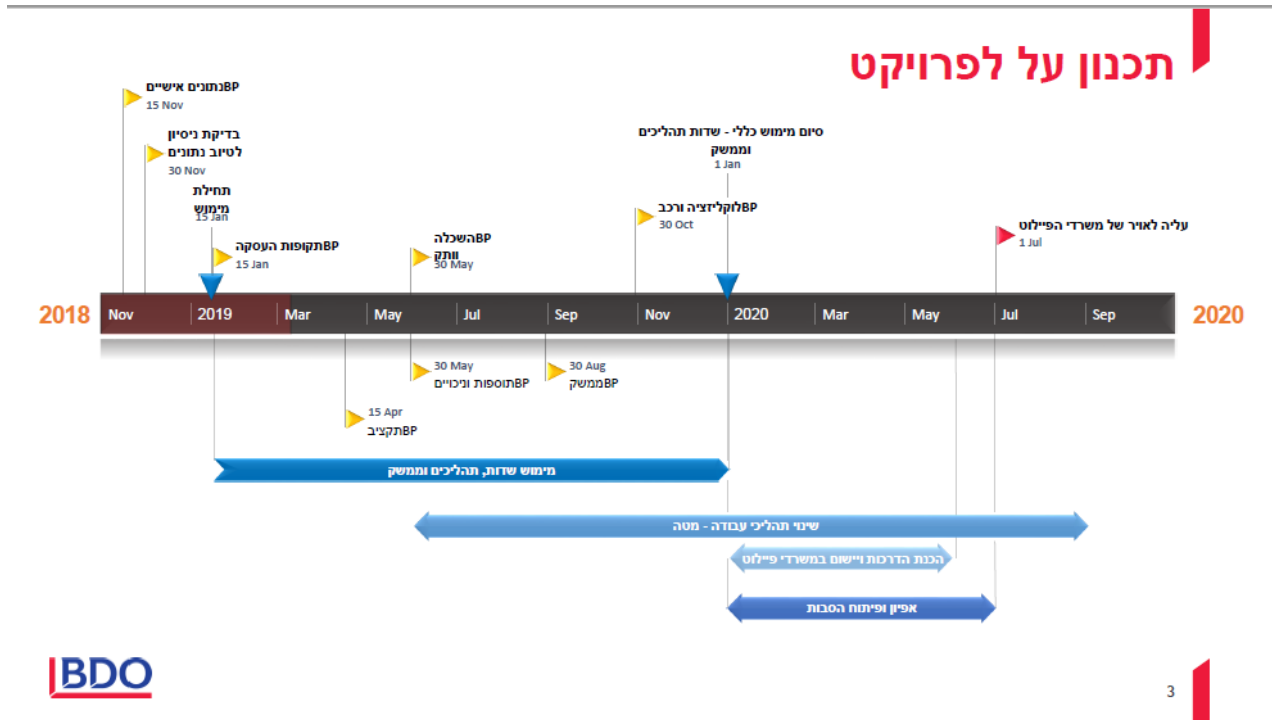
תכנון על לפרויקט

BPנתונים אישיים
15 Nov

בדיקת ניסיון לטיוב נתונים
30 Nov

תחילת מימוש
15 Jan

BPתקופות העסקה
15 Jan

BPהשכלה ותק
30 May

BPלוקליזציה ורכב
30 Oct

סיום מימוש כללי - שדות תהליכים וממשק
1 Jan

עליה לאויר של משרדי הפיילוט
1 Jul

2018 Nov 2019 Mar May Jul Sep Nov 2020 Mar May Jul Sep 2020

30 May
BPתוספות וניכויים

30 Aug
BPממשק

15 Apr
BPתקציב

מימוש שדות, תהליכים וממשק

שינוי תהליכי עבודה - מטה

הכנת הדרכות ויישום במשרדי פיילוט

אפיון ופיתוח הסבות

BDO

3